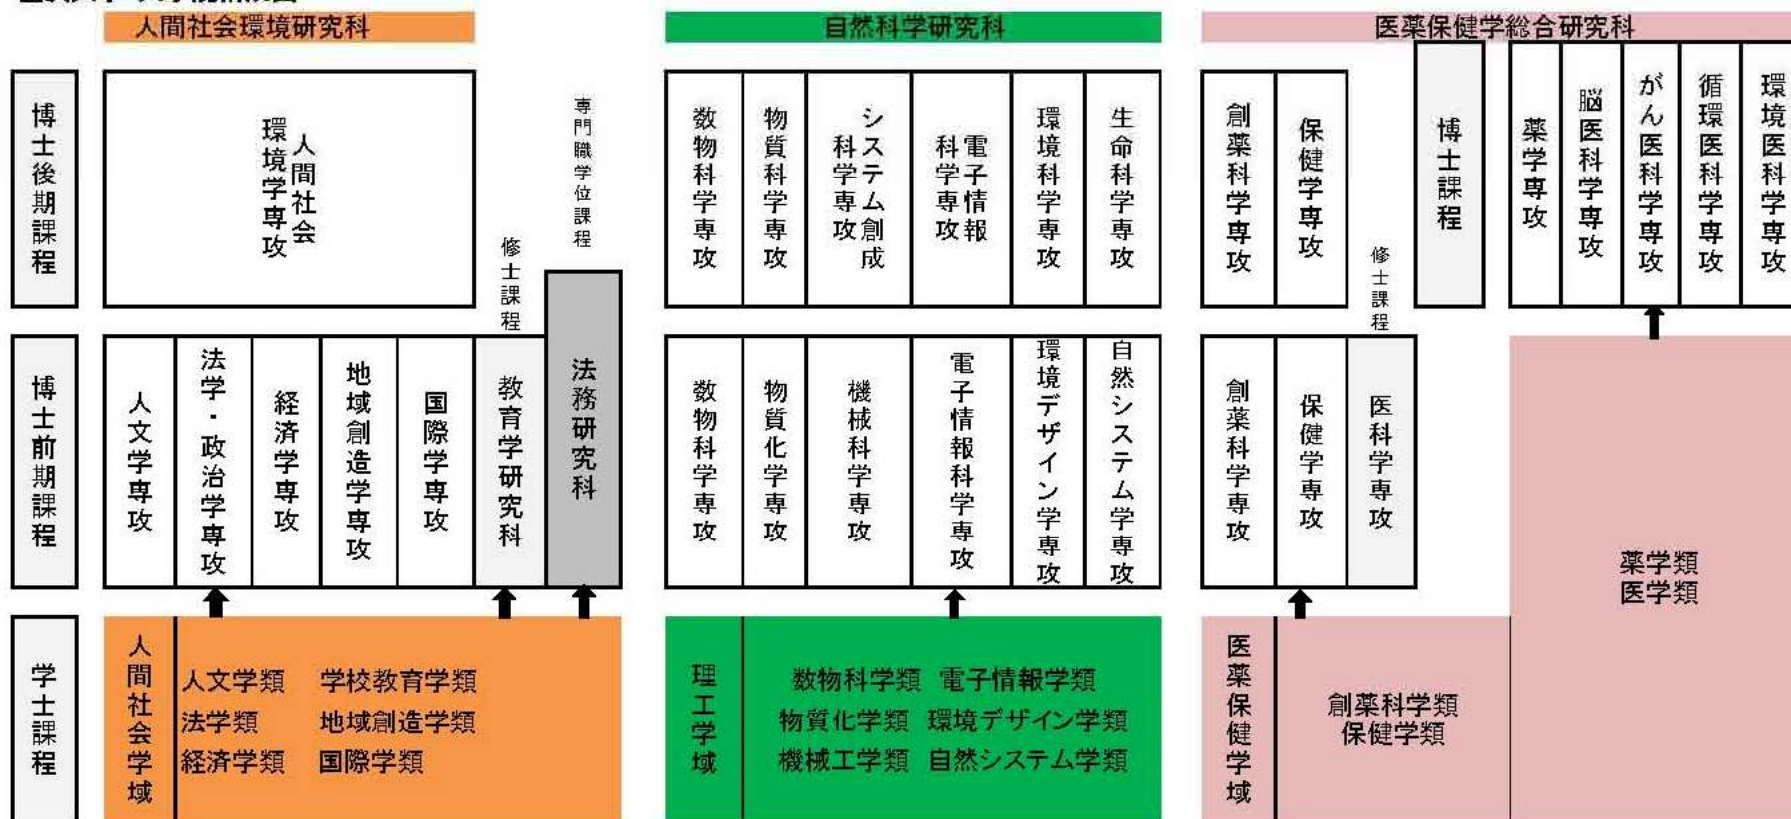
人間社会環境研究科

自然科学研究科

医薬保健学総合研究科

博士後期課程

人間社会環境学専攻

専門職学位課程

修士課程

数物科学専攻

物質科学専攻

システム創成科学専攻

電子情報科学専攻

環境科学専攻

生命科学専攻

創薬科学専攻

保健学専攻

修士課程

博士課程

薬学専攻

脳医科学専攻

がん医科学専攻

循環医科学専攻

環境医科学専攻

博士前期課程

人文学専攻

法学・政治学専攻

経済学専攻

地域創造学専攻

国際学専攻

教育学研究科

法務研究科

数物科学専攻

物質化学専攻

機械科学専攻

電子情報科学専攻

環境デザイン学専攻

自然システム学専攻

創薬科学専攻

保健学専攻

医科学専攻

薬学類
医学類

学士課程

人間社会学域

人文学類　学校教育学類
法学類　地域創造学類
経済学類　国際学類

理工学域

数物科学類　電子情報学類
物質化学類　環境デザイン学類
機械工学類　自然システム学類

医薬保健学域

創薬科学類
保健学類